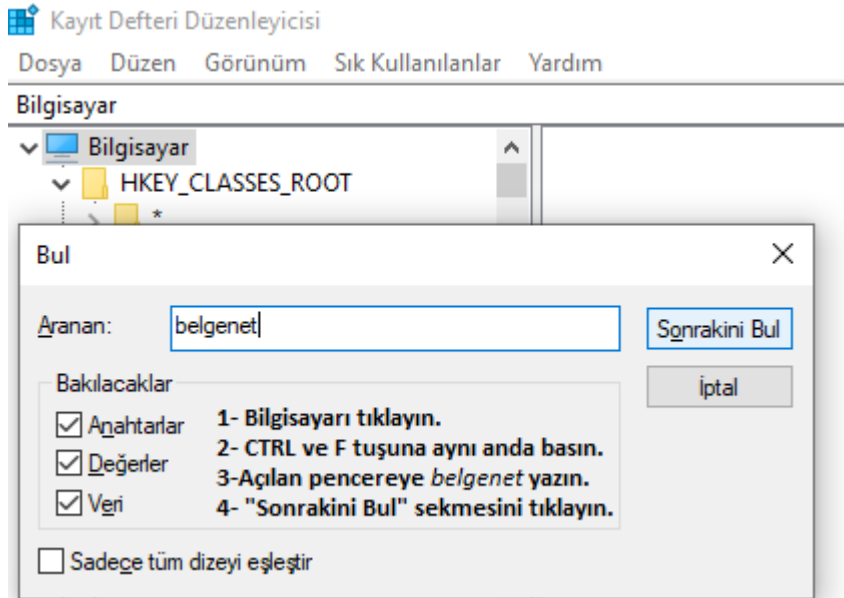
Kayıt Defteri Düzenleyicisi

Dosya Düzen Görünüm Sık Kullanılanlar Yardım

Bilgisayar

Bilgisayar

HKEY_CLASSES_ROOT

*

Bul

Aranan: belgenet

Sonrakini Bul

İptal

Bakılacaklar

Anahtarlar

Değerler

Veri

1- Bilgisayarı tıklayın.
2- CTRL ve F tuşuna aynı anda basın.
3-Açılan pencereye *belgenet* yazın.
4- "Sonrakini Bul" sekmesini tıklayın.

Sadece tüm dizeyi eşleştir